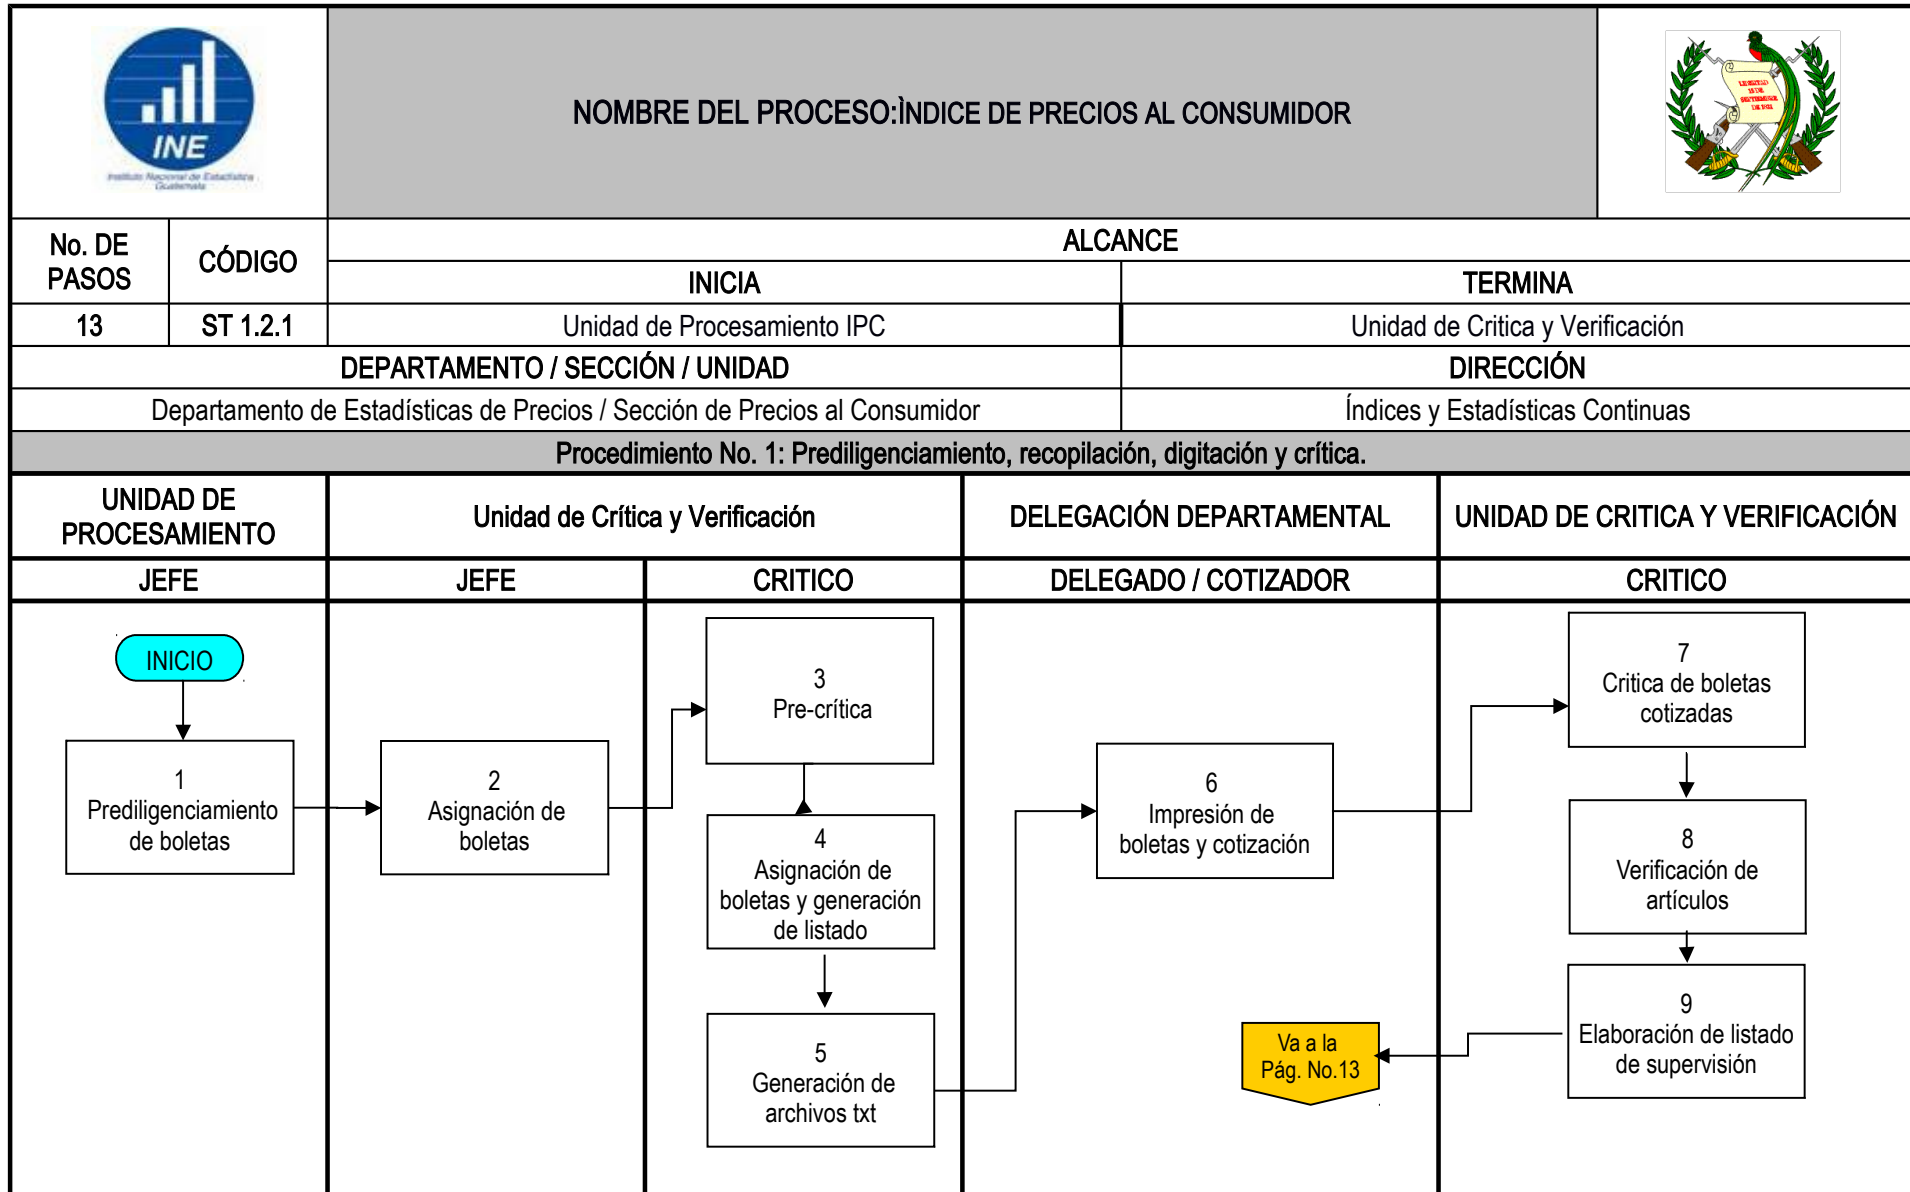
INE
Instituto Nacional de Estadística Guatemala

NOMBRE DEL PROCESO:ÌNDICE DE PRECIOS AL CONSUMIDOR

LIBERTAD 15 DE SEPTIEMBRE DE 1821

| No. DE PASOS | CÓDIGO | ALCANCE | |
|---|---|---|---|
| | | INICIA | TERMINA |
| 13 | ST 1.2.1 | Unidad de Procesamiento IPC | Unidad de Critica y Verificación |

| DEPARTAMENTO / SECCIÓN / UNIDAD | DIRECCIÓN |
|---|---|
| Departamento de Estadísticas de Precios / Sección de Precios al Consumidor | Índices y Estadísticas Continuas |

Procedimiento No. 1: Prediligenciamiento, recopilación, digitación y crítica.

| UNIDAD DE PROCESAMIENTO | Unidad de Crítica y Verificación | | DELEGACIÓN DEPARTAMENTAL | UNIDAD DE CRITICA Y VERIFICACIÓN |
|---|---|---|---|---|
| JEFE | JEFE | CRITICO | DELEGADO / COTIZADOR | CRITICO |

INICIO

1
Prediligenciamiento de boletas

2
Asignación de boletas

3
Pre-crítica

4
Asignación de boletas y generación de listado

5
Generación de archivos txt

6
Impresión de boletas y cotización

7
Critica de boletas cotizadas

8
Verificación de artículos

9
Elaboración de listado de supervisión

Va a la Pág. No.13